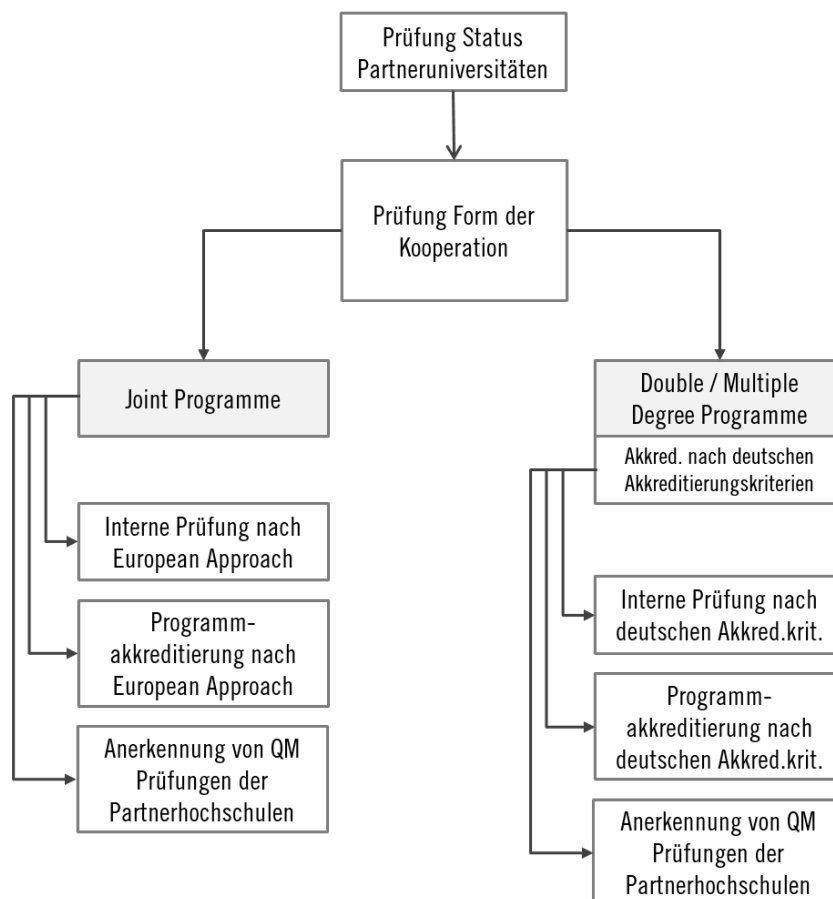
Prüfung Status Partneruniversitäten

Prüfung Form der Kooperation

Joint Programme

Interne Prüfung nach European Approach

Programm-akkreditierung nach European Approach

Anerkennung von QM Prüfungen der Partnerhochschulen

Double / Multiple Degree Programme

Akkred. nach deutschen Akkreditierungskriterien

Interne Prüfung nach deutschen Akkred.krit.

Programm-akkreditierung nach deutschen Akkred.krit.

Anerkennung von QM Prüfungen der Partnerhochschulen